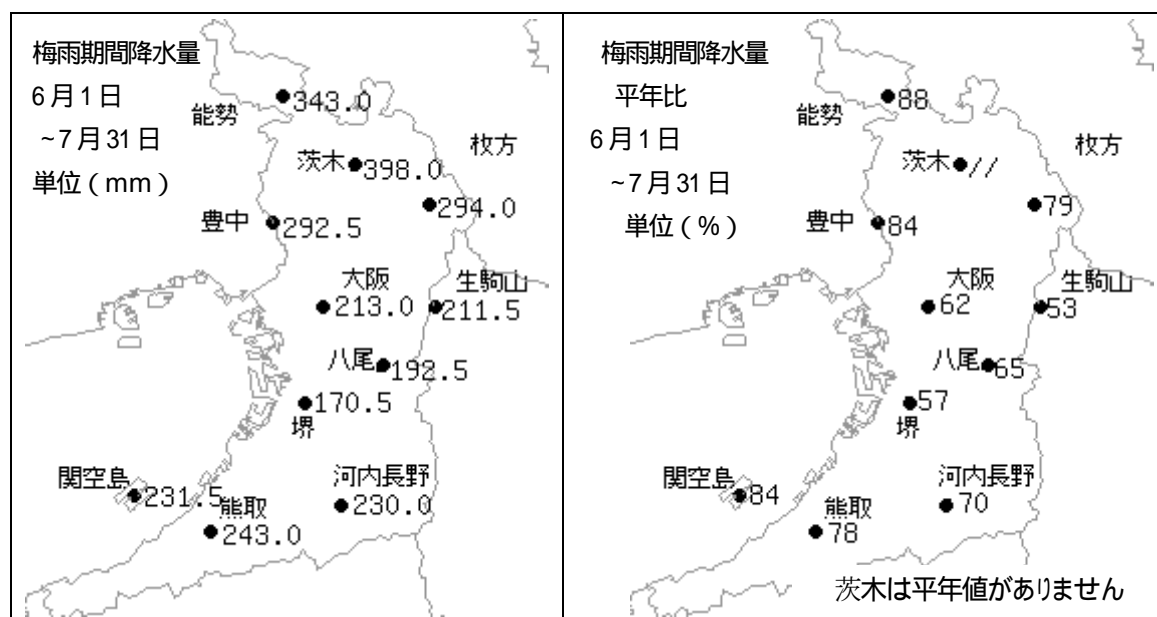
梅雨期間降水量
6月1日
~7月31日
単位(mm)

能勢 343.0
茨木 398.0
枚方 294.0
豊中 292.5
大阪 213.0
生駒山 211.5
八尾 192.5
堺 170.5
関空島 231.5
熊取 243.0
河内長野 230.0

梅雨期間降水量
平年比
6月1日
~7月31日
単位(%)

能勢 88
茨木 //
枚方 79
豊中 84
大阪 62
生駒山 53
八尾 65
堺 57
関空島 84
熊取 78
河内長野 70

茨木は平年値がありません